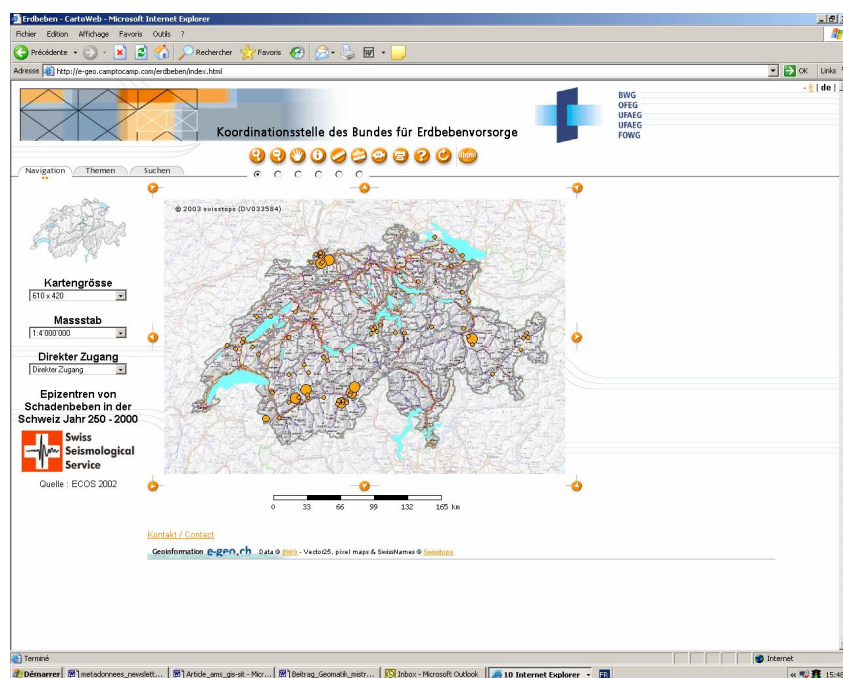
Erdbeben - CartoWeb - Microsoft Internet Explorer

Fichier Edition Affichage Favoris Outils ?

Précédente Rechercher Favoris

Adresse http://e-geo.camptocamp.com/erdbeben/index.html

OK Links

- fr | de |

Koordinationsstelle des Bundes für Erdbebenvorsorge

BWG
OFEG
UFAEG
UFAEG
FOWG

Navigation Themen Suchen

© 2003 swisstopo (DV033584)

Kartengrösse
610 x 420

Massstab
1:4'000'000

Direkter Zugang
Direkter Zugang

Epizentren von Schadenbeben in der Schweiz Jahr 250 - 2000

Swiss Seismological Service

Quelle : ECOS 2002

0 33 66 99 132 165 km

Kontakt / Contact

Geoinformation e-geo.ch Data © BWG - Vector25, pixel maps & SwissNames © Swisstopo

Terminé

Internet

Démarrer metadonnees_newslett... Article_ams_gis-sit - Micr... Beitrag_Geomatik_mistr... Inbox - Microsoft Outlook 10 Internet Explorer FR

15:48